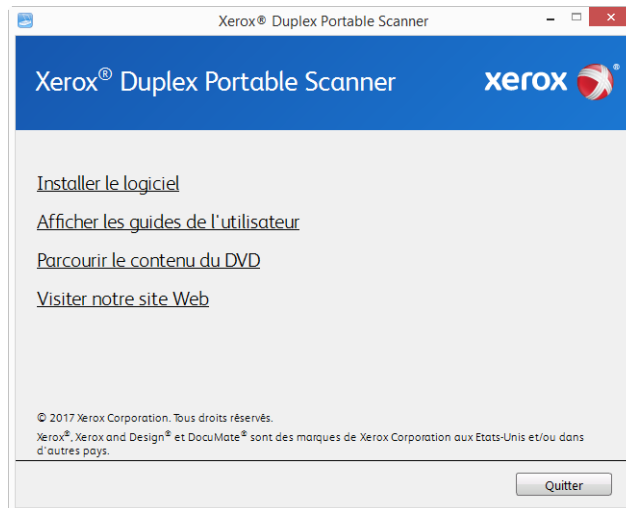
Xerox® Duplex Portable Scanner

Xerox® Duplex Portable Scanner

xerox

Installer le logiciel

Afficher les guides de l'utilisateur

Parcourir le contenu du DVD

Visiter notre site Web

© 2017 Xerox Corporation. Tous droits réservés.

Xerox®, Xerox and Design® et DocuMate® sont des marques de Xerox Corporation aux Etats-Unis et/ou dans d'autres pays.

Quitter